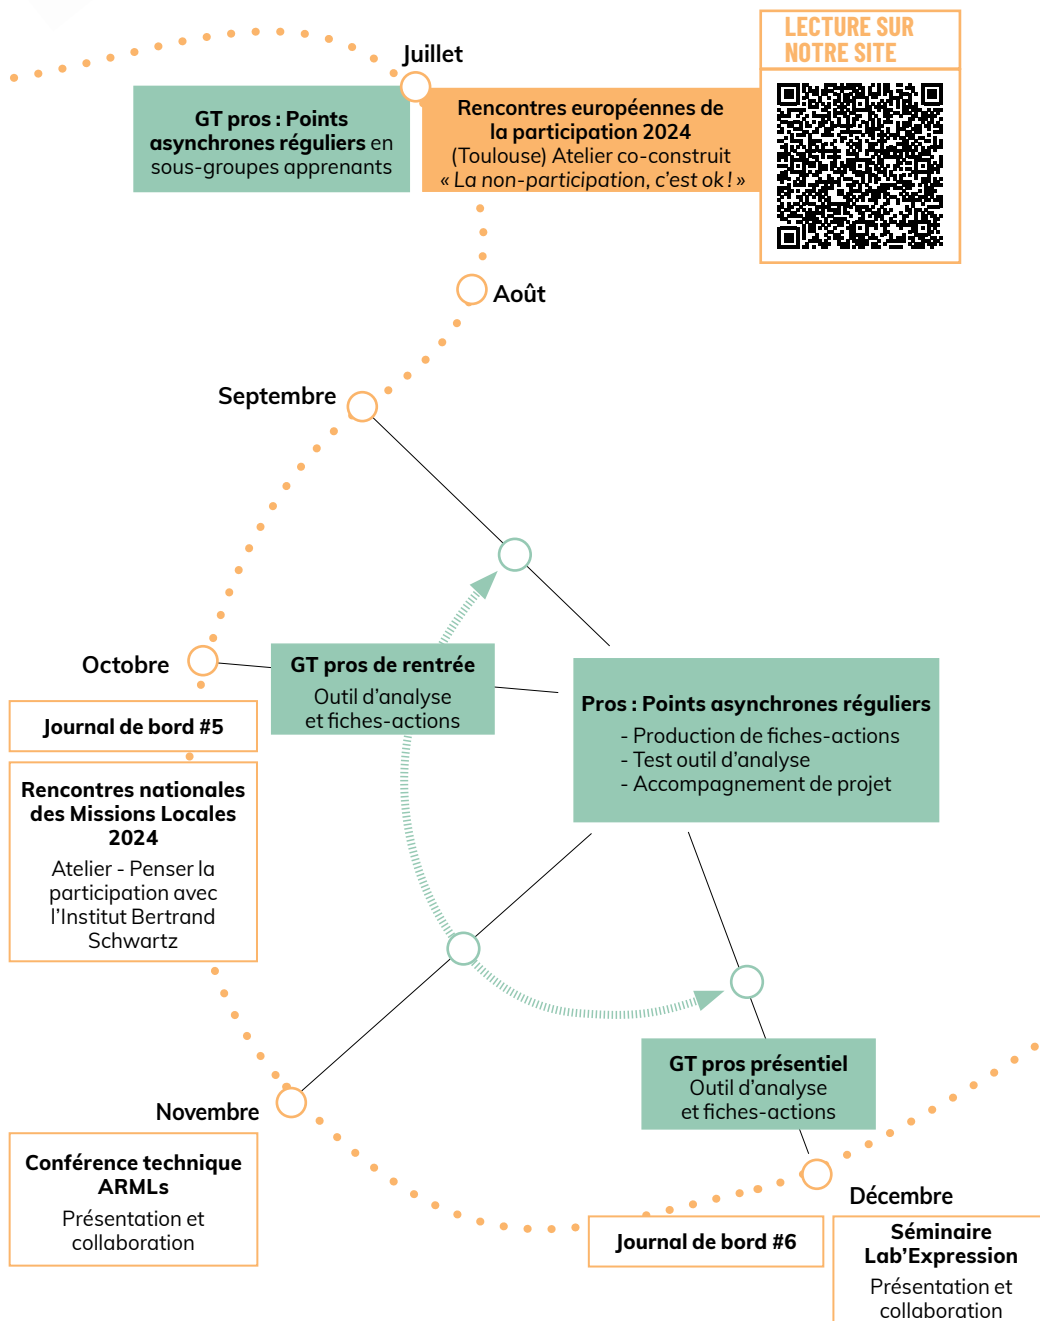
LECTURE SUR NOTRE SITE

Juillet

GT pros : Points asynchrones réguliers en sous-groupes apprenants

Rencontres européennes de la participation 2024 (Toulouse) Atelier co-construit « La non-participation, c'est ok ! »

Août

Septembre

Octobre

GT pros de rentrée
Outil d'analyse et fiches-actions

Pros : Points asynchrones réguliers
- Production de fiches-actions
- Test outil d'analyse
- Accompagnement de projet

Journal de bord #5

Rencontres nationales des Missions Locales 2024
Atelier - Penser la participation avec l'Institut Bertrand Schwartz

GT pros présentiel
Outil d'analyse et fiches-actions

Novembre

Conférence technique ARMLs
Présentation et collaboration

Décembre

Journal de bord #6

Séminaire Lab'Expression
Présentation et collaboration